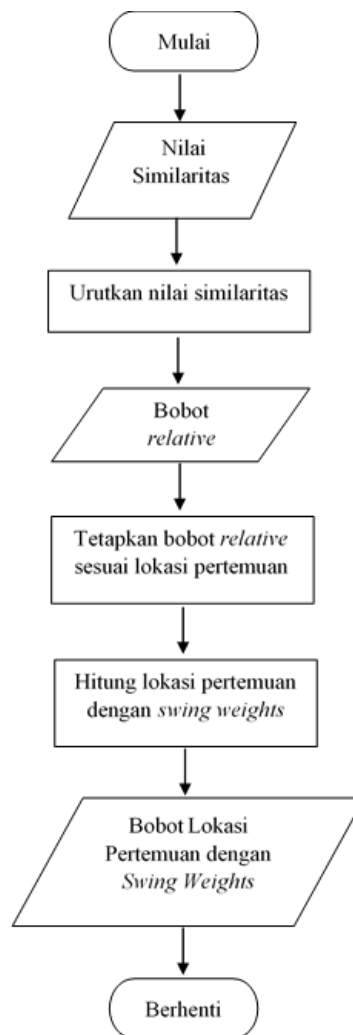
Mulai

Nilai Similaritas

Urutkan nilai similaritas

Bobot relative

Tetapkan bobot relative sesuai lokasi pertemuan

Hitung lokasi pertemuan dengan swing weights

Bobot Lokasi Pertemuan dengan Swing Weights

Berhenti